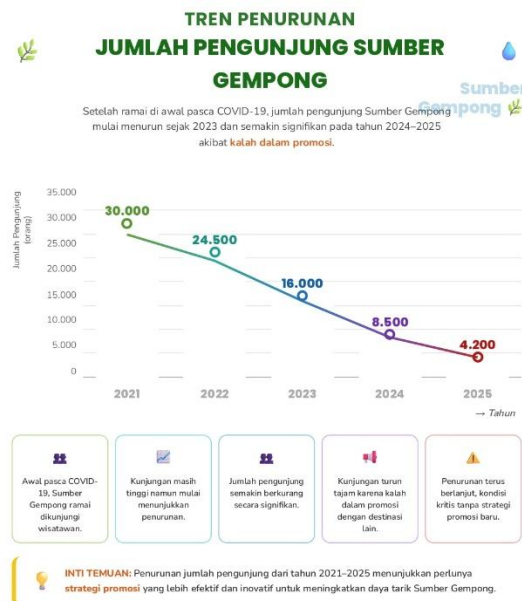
TREN PENURUNAN
JUMLAH PENGUNJUNG SUMBER GEMPONG

Sumber Gempong

Setelah ramai di awal pasca COVID-19, jumlah pengunjung Sumber Gempong mulai menurun sejak 2023 dan semakin signifikan pada tahun 2024–2025 akibat kalah dalam promosi.

Jumlah Pengunjung (orang)

35.000
30.000
25.000
20.000
15.000
10.000
5.000
0

30.000
24.500
16.000
8.500
4.200

2021
2022
2023
2024
2025
→ Tahun

Awal pasca COVID-19, Sumber Gempong ramai dikunjungi wisatawan.

Kunjungan masih tinggi namun mulai menunjukkan penurunan.

Jumlah pengunjung semakin berkurang secara signifikan.

Kunjungan turun tajam karena kalah dalam promosi dengan destinasi lain.

Penurunan terus berlanjut, kondisi kritis tanpa strategi promosi baru.

INTI TEMUAN: Penurunan jumlah pengunjung dari tahun 2021–2025 menunjukkan perlunya strategi promosi yang lebih efektif dan inovatif untuk meningkatkan daya tarik Sumber Gempong.